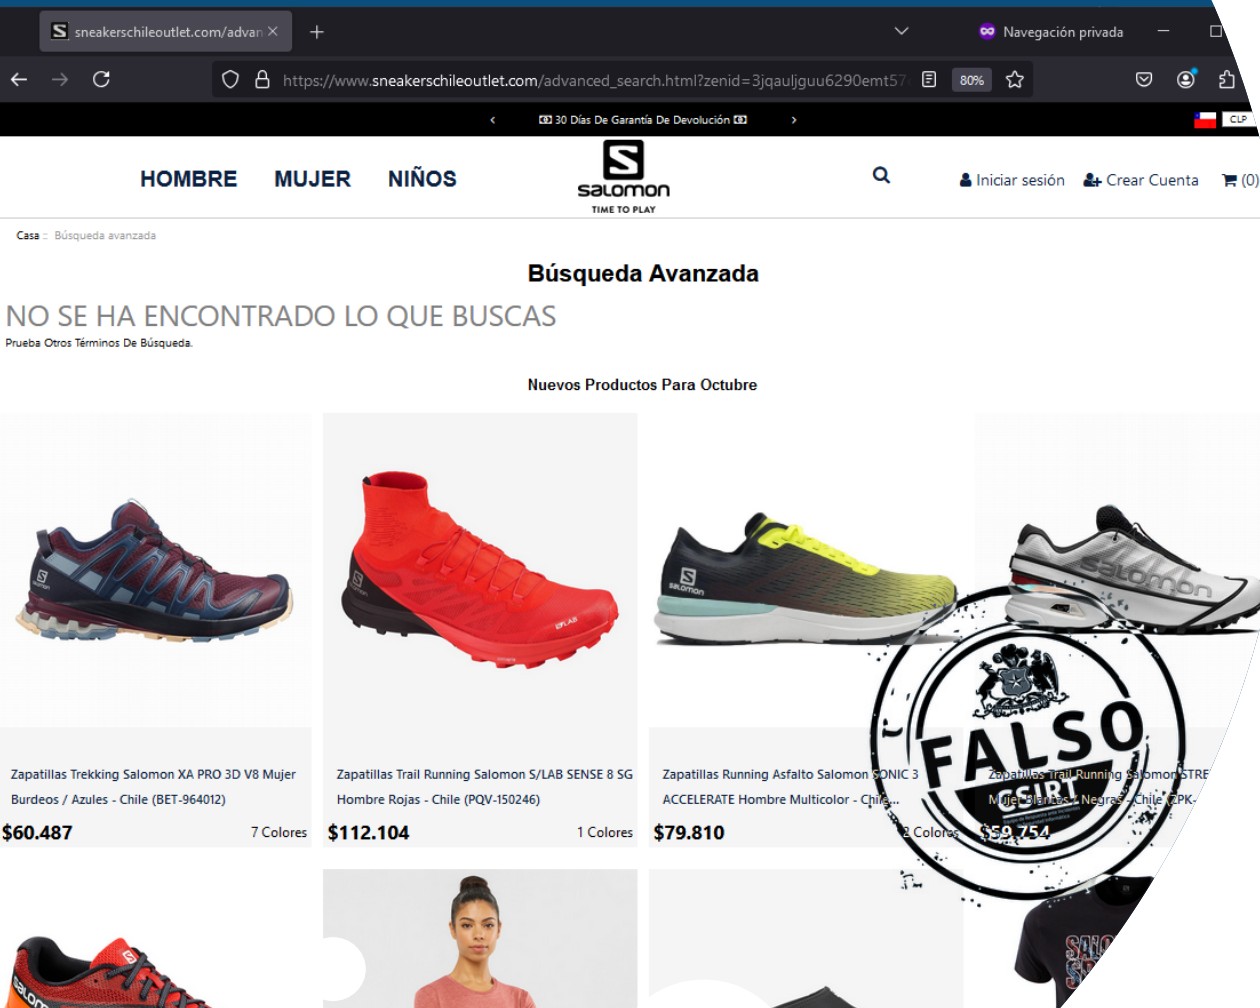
sneakerschileoutlet.com/advan ×

+

Navegación privada

https://www.sneakerschileoutlet.com/advanced_search.html?zenid=3jqauljguu6290emt57

80%

30 Días De Garantía De Devolución

CLP

HOMBRE MUJER NIÑOS

salomon
TIME TO PLAY

Iniciar sesión Crear Cuenta (0)

Casa :: Búsqueda avanzada

Búsqueda Avanzada

NO SE HA ENCONTRADO LO QUE BUSCAS

Prueba Otros Términos De Búsqueda.

Nuevos Productos Para Octubre

Zapatillas Trekking Salomon XA PRO 3D V8 Mujer Burdeos / Azules - Chile (BET-964012)

$60.487 7 Colores

Zapatillas Trail Running Salomon S/LAB SENSE 8 SG Hombre Rojas - Chile (PQV-150246)

$112.104 1 Colores

Zapatillas Running Asfalto Salomon SONIC 3 ACCELERATE Hombre Multicolor - Chile...

$79.810 2 Colores

Zapatillas Trail Running Salomon STRE Mujer Blancas / Negras - Chile (ZPK-

$59.754

FALSO

CSIRT